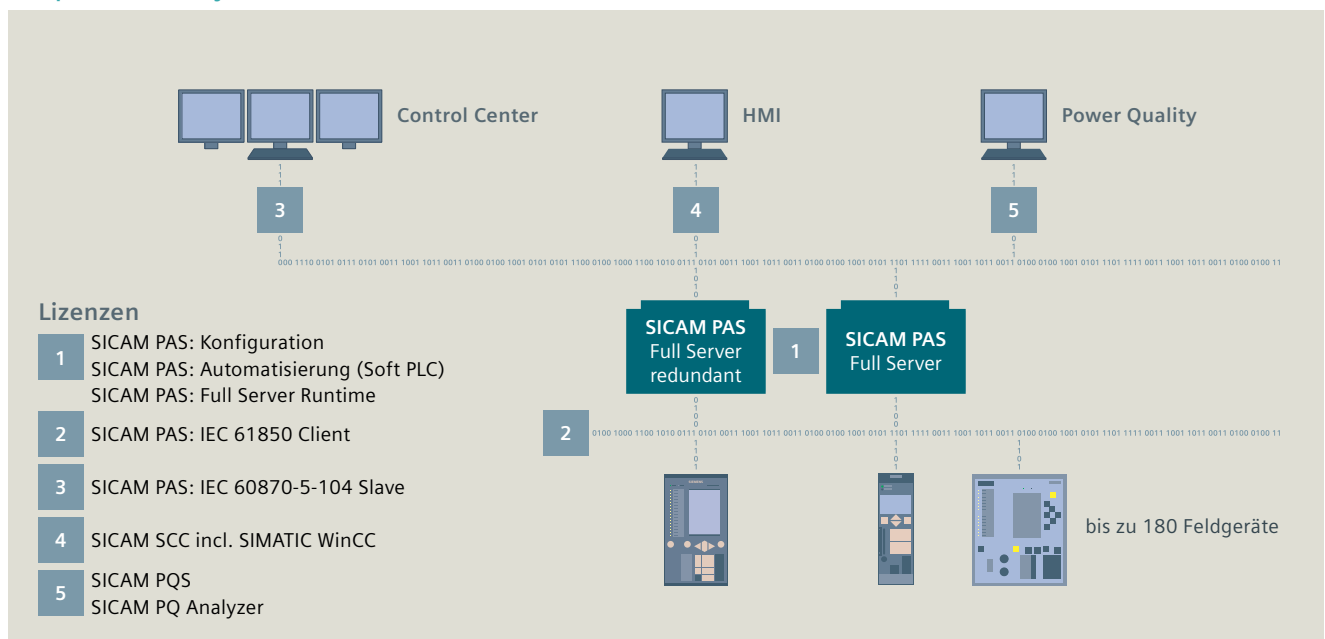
Control Center

HMI

Power Quality

3

4

5

Lizenzen

1 SICAM PAS: Konfiguration
SICAM PAS: Automatisierung (Soft PLC)
SICAM PAS: Full Server Runtime

2 SICAM PAS: IEC 61850 Client

3 SICAM PAS: IEC 60870-5-104 Slave

4 SICAM SCC incl. SIMATIC WinCC

5 SICAM PQS
SICAM PQ Analyzer

SICAM PAS
Full Server
redundant

1

SICAM PAS
Full Server

2

bis zu 180 Feldgeräte